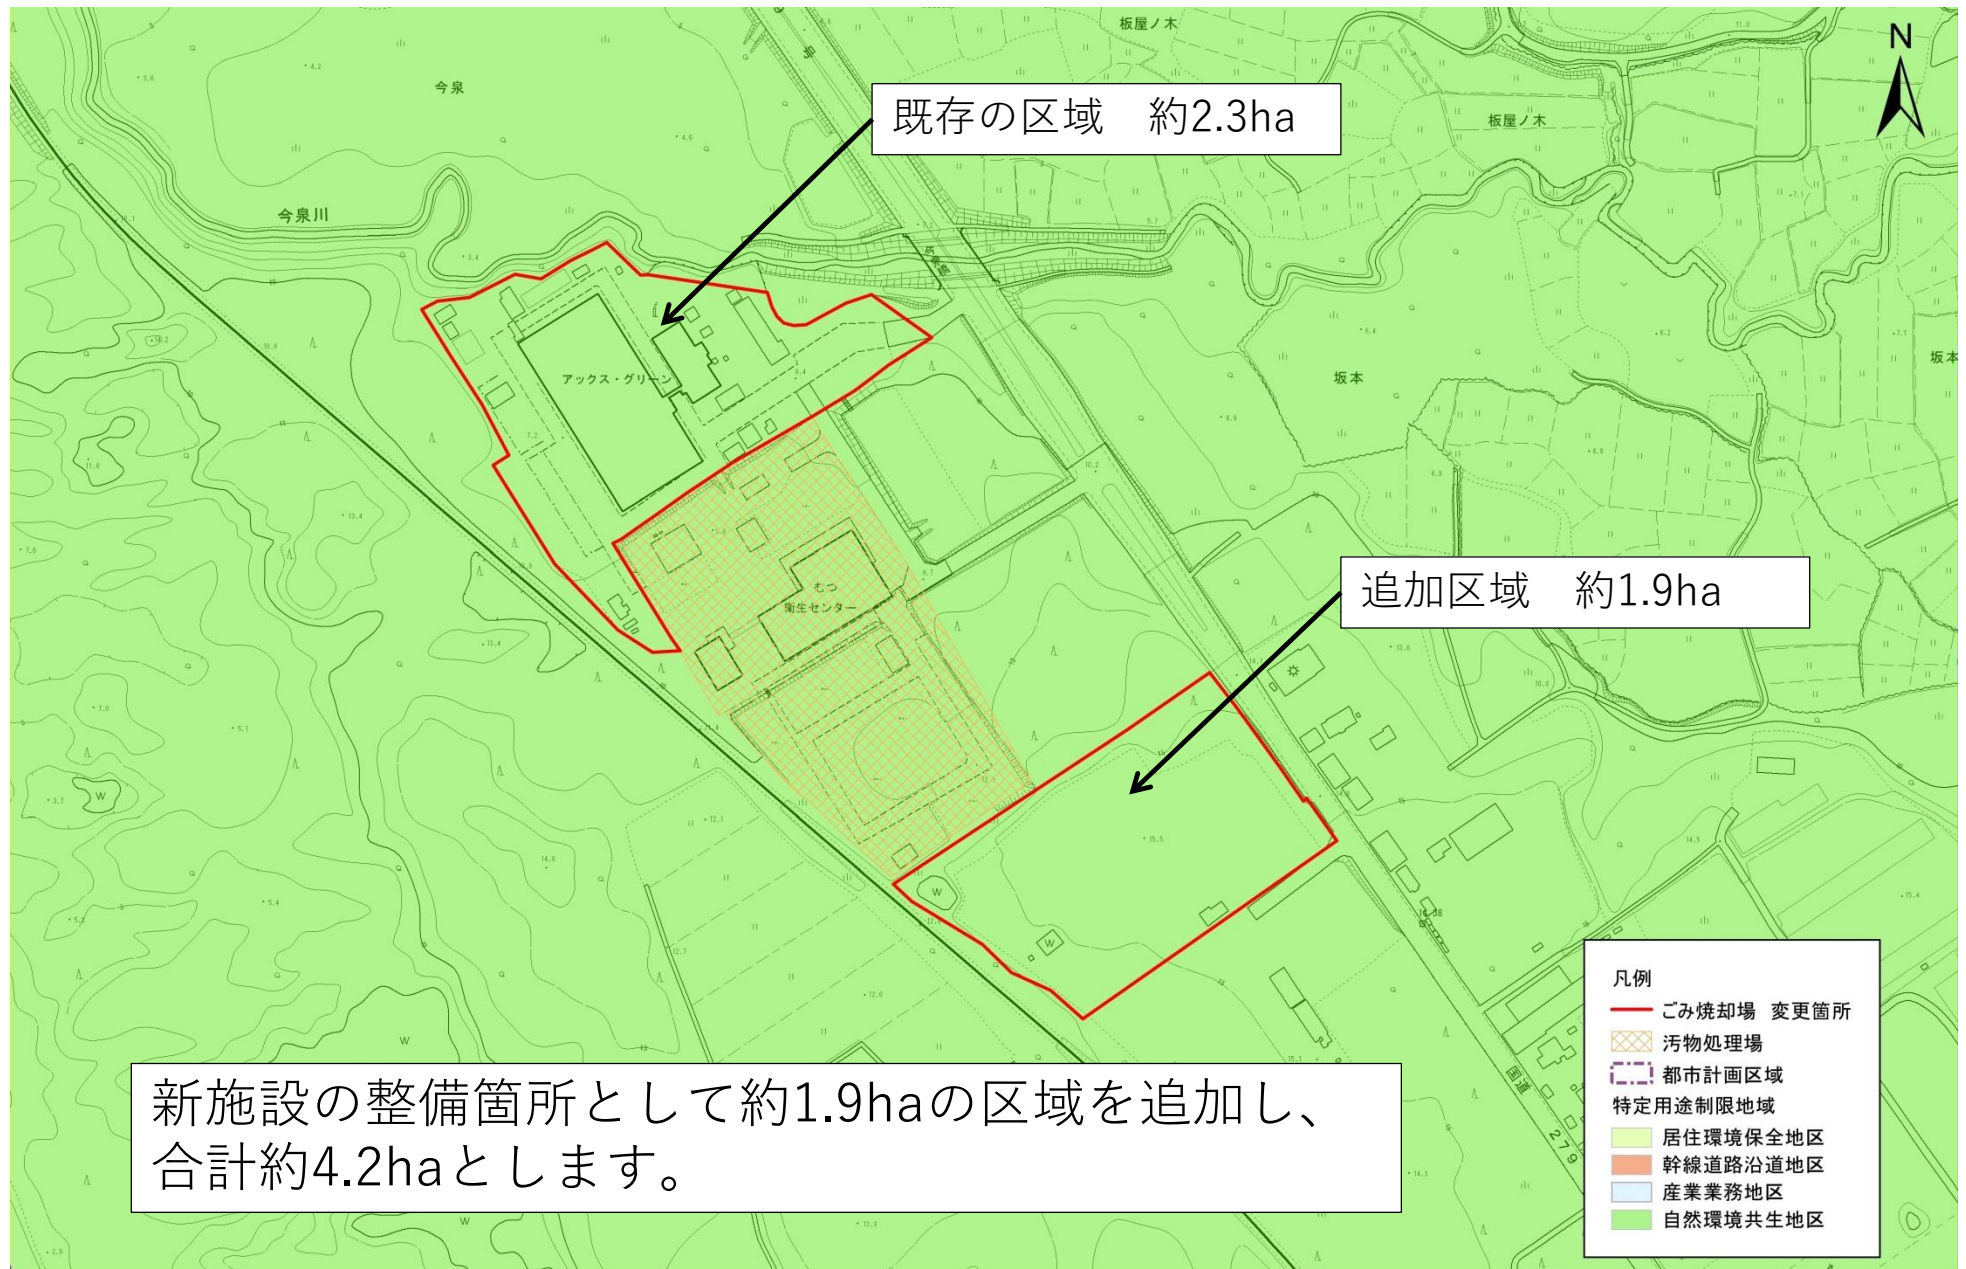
板屋ノ木

N

今泉

既存の区域　約2.3ha

板屋ノ木

今泉川

アックス・グリーン

坂本

坂本

むつ衛生センター

追加区域　約1.9ha

凡例
ごみ焼却場　変更箇所
汚物処理場
都市計画区域
特定用途制限地域
居住環境保全地区
幹線道路沿道地区
産業業務地区
自然環境共生地区

新施設の整備箇所として約1.9haの区域を追加し、合計約4.2haとします。

国道279